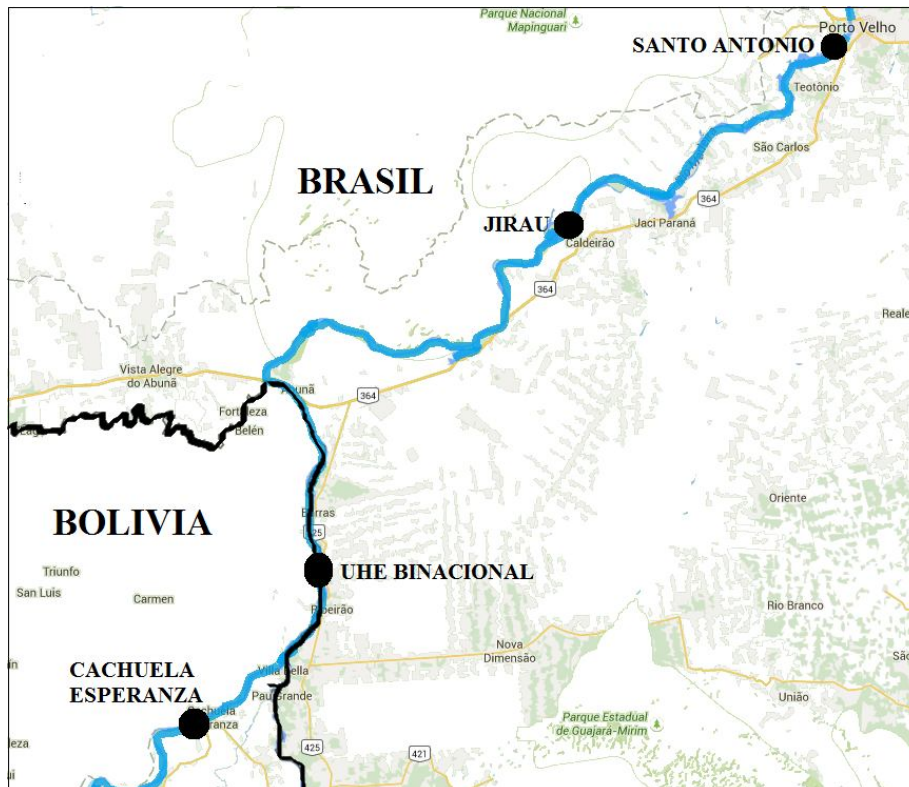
Parque Nacional Mapinguari

Porto Velho

SANTO ANTONIO

Teotônio

São Carlos

BRASIL

364

JIRAU

Caldeirão

Jaci Paraná

364

Reale

Vista Alegre do Abunã

Abunã

364

Fortaleza

Belén

Oriente

BOLIVIA

Barras

425

UHE BINACIONAL

Triunfo

San Luis

Carmen

Ribeirão

Rio Branco

Nova Dimensão

CACHUELA ESPERANZA

Vila Bella

Pau Grande

União

São

Cachuela Esperanza

Parque Estadual de Guajará-Mirim

eza

425

421